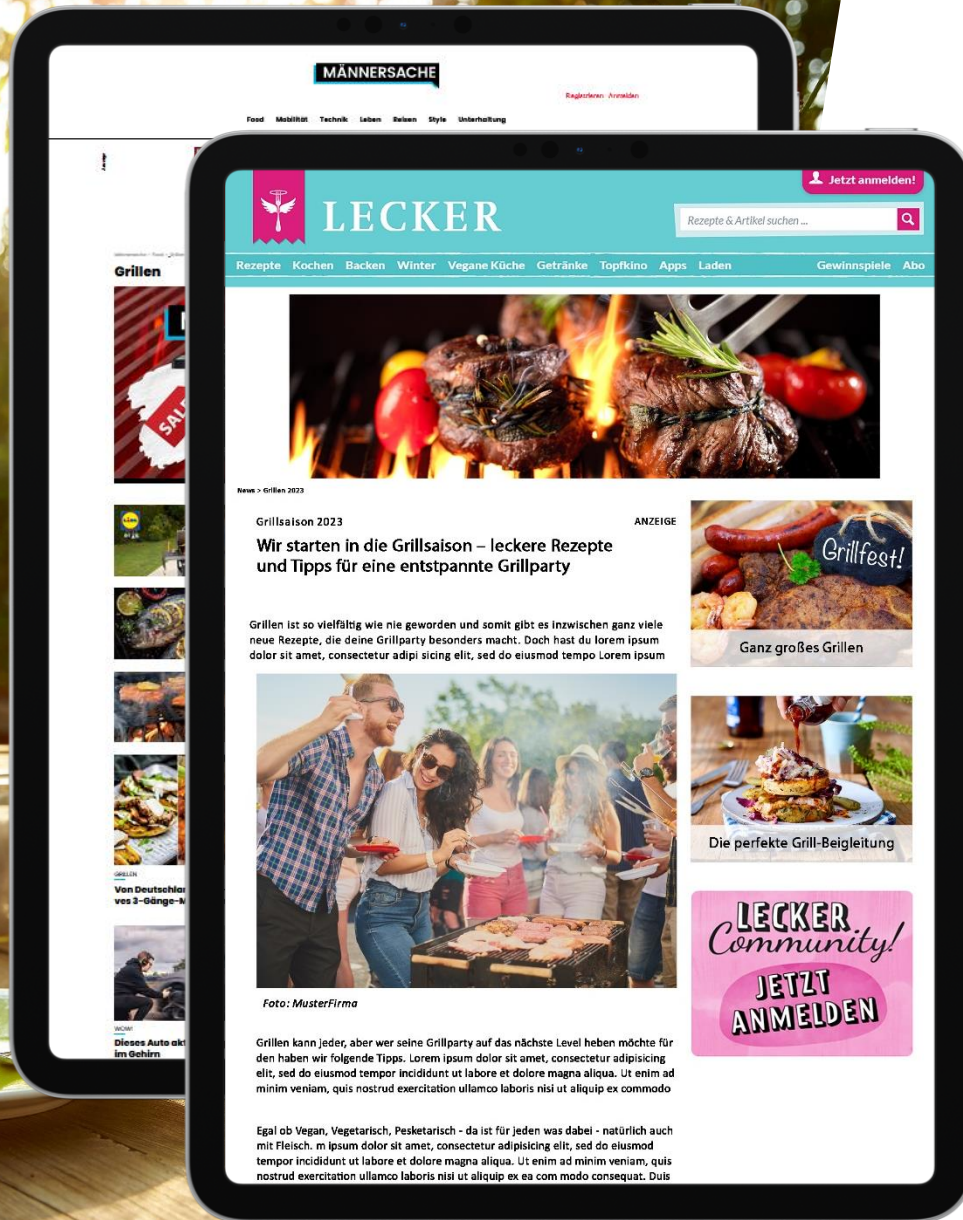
MÄNNERSACHE

Registrieren · Anmelden

Food Mobilität Technik Leben Reisen Style Unterhaltung

Grillen

GRILLEN

Von Deutschlar ves 3-Gänge-M

WOW!

Dieses Auto akt im Gehirn

Jetzt anmelden!

LECKER

Rezepte & Artikel suchen ...

Rezepte Kochen Backen Winter Vegane Küche Getränke Topfkino Apps Laden Gewinnspiele Abo

News > Grillen 2023

Grillsaison 2023

ANZEIGE

Wir starten in die Grillsaison – leckere Rezepte und Tipps für eine entstpannte Grillparty

Grillen ist so vielfältig wie nie geworden und somit gibt es inzwischen ganz viele neue Rezepte, die deine Grillparty besonders macht. Doch hast du lorem ipsum dolor sit amet, consectetur adipi sicing elit, sed do eiusmod tempo Lorem ipsum

Foto: MusterFirma

Grillen kann jeder, aber wer seine Grillparty auf das nächste Level heben möchte für den haben wir folgende Tipps. Lorem ipsum dolor sit amet, consectetur adipisicing elit, sed do eiusmod tempor incididunt ut labore et dolore magna aliqua. Ut enim ad minim veniam, quis nostrud exercitation ullamco laboris nisi ut aliquip ex commodo

Egal ob Vegan, Vegetarisch, Pesketarisch - da ist für jeden was dabei - natürlich auch mit Fleisch. m ipsum dolor sit amet, consectetur adipisicing elit, sed do eiusmod tempor incididunt ut labore et dolore magna aliqua. Ut enim ad minim veniam, quis nostrud exercitation ullamco laboris nisi ut aliquip ex ea com modo consequat. Duis

Grillfest!

Ganz großes Grillen

Die perfekte Grill-Beigleitung

LECKER Community! JETZT ANMELDEN